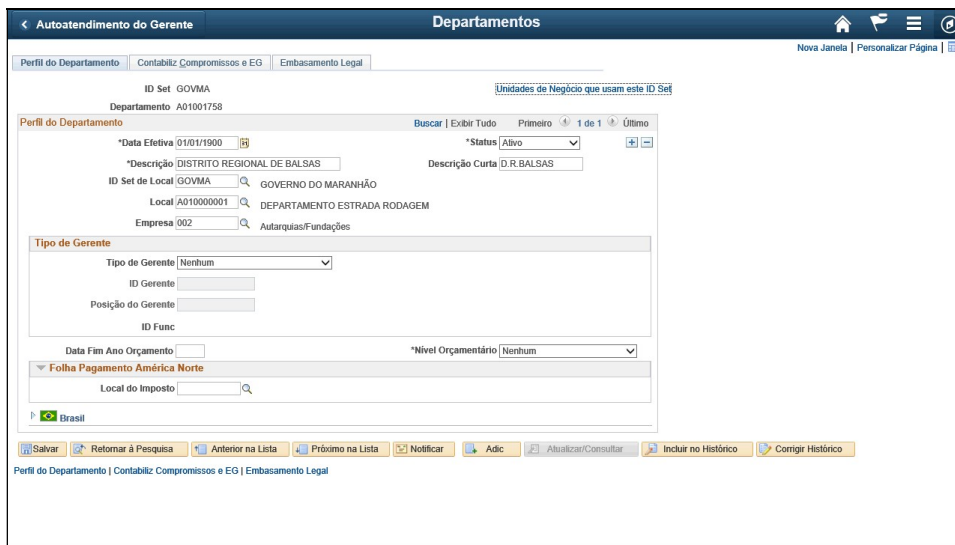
< Autoatendimento do Gerente

Departamentos

Nova Janela | Personalizar Página |

Perfil do Departamento | Contabiliz Compromissos e EG | Embasamento Legal

ID Set GOVMA

Departamento A01001758

Unidades de Negócio que usam este ID Set

Perfil do Departamento

Buscar | Exibir Tudo

Primeiro 1 de 1 Último

*Data Efetiva 01/01/1900

*Status Ativo

*Descrição DISTRITO REGIONAL DE BALSAS

Descrição Curta D.R.BALSAS

ID Set de Local GOVMA GOVERNO DO MARANHÃO

Local A010000001 DEPARTAMENTO ESTRADA RODAGEM

Empresa 002 Autarquias/Fundações

Tipo de Gerente

Tipo de Gerente Nenhum

ID Gerente

Posição do Gerente

ID Func

Data Fim Ano Orçamento

*Nível Orçamentário Nenhum

Folha Pagamento América Norte

Local do Imposto

Brasil

Salvar | Retornar à Pesquisa | Anterior na Lista | Próximo na Lista | Notificar | Adic | Atualizar/Consultar | Incluir no Histórico | Corrigir Histórico

Perfil do Departamento | Contabiliz Compromissos e EG | Embasamento Legal